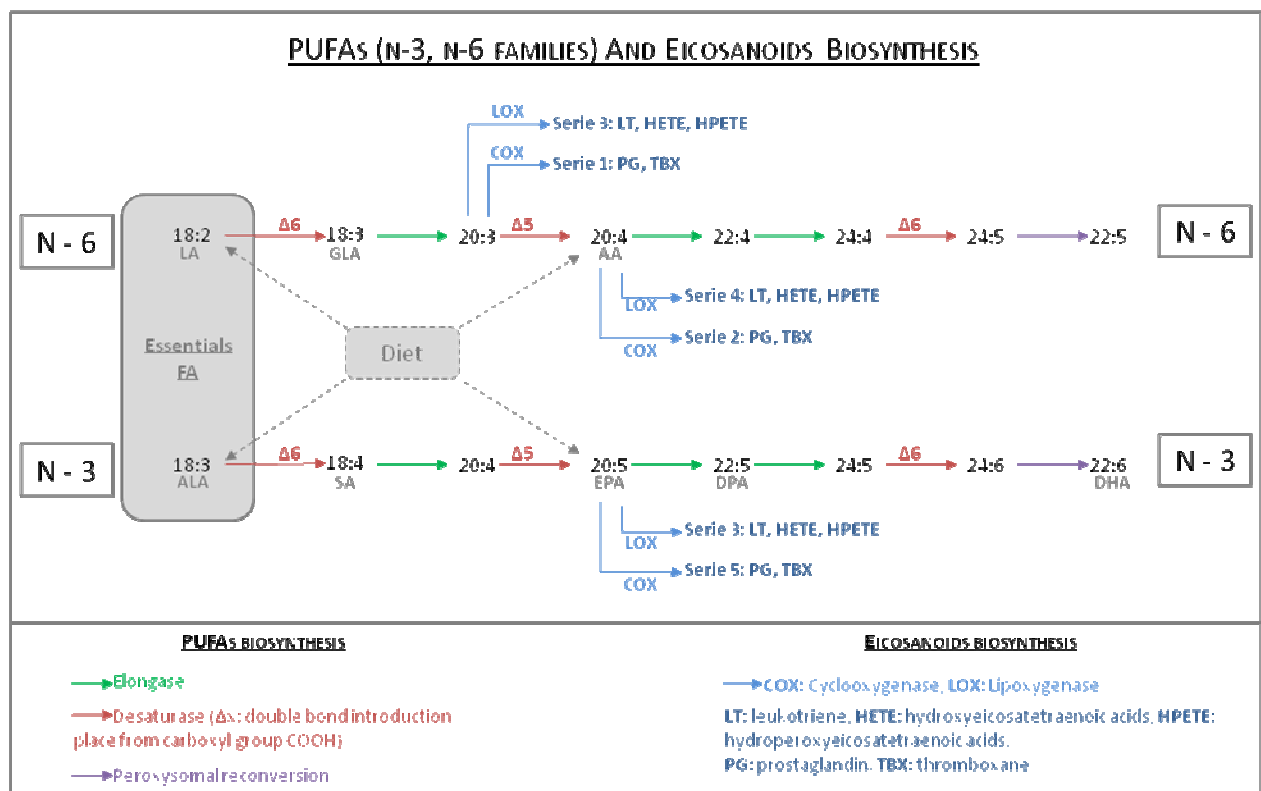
PUFAs (n-3, n-6 families) And Eicosanoids Biosynthesis

LOX
Serie 3: LT, HETE, HPETE
COX
Serie 1: PG, TBX

N - 6
18:2
LA
Δ6
18:3
GLA
20:3
Δ5
20:4
AA
22:4
24:4
Δ6
24:5
22:5
N - 6

LOX
Serie 4: LT, HETE, HPETE
COX
Serie 2: PG, TBX

Essentials
FA

Diet

N - 3
18:3
ALA
Δ6
18:4
SA
20:4
Δ5
20:5
EPA
22:5
DPA
24:5
Δ6
24:6
22:6
DHA
N - 3

LOX
Serie 3: LT, HETE, HPETE
COX
Serie 5: PG, TBX

PUFAs biosynthesis

Elongase

Desaturase (Δx: double bond introduction place from carboxyl group COOH)

Perosysomal reconversion

Eicosanoids biosynthesis

COX: Cyclooxygenase, LOX: Lipoxygenase

LT: leukotriene, HETE: hydroxyeicosatetraenoic acids, HPETE: hydroperoxyeicosatetraenoic acids.
PG: prostaglandin. TBX: thromboxane